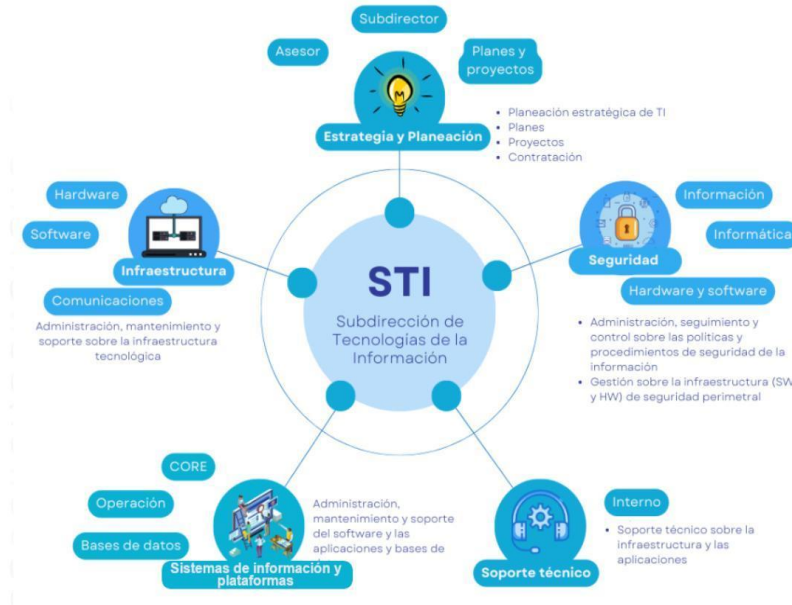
Subdirector

Asesor

Planes y proyectos

Estrategia y Planeación

- Planeación estratégica de TI
- Planes
- Proyectos
- Contratación

Hardware

Software

Infraestructura

Comunicaciones

Administración, mantenimiento y soporte sobre la infraestructura tecnológica

STI

Subdirección de Tecnologías de la Información

Información

Informática

Seguridad

Hardware y software

- Administración, seguimiento y control sobre las políticas y procedimientos de seguridad de la información
- Gestión sobre la infraestructura (SW y HW) de seguridad perimetral

CORE

Operación

Bases de datos

Sistemas de información y plataformas

Administración, mantenimiento y soporte del software y las aplicaciones y bases de

Interno

- Soporte técnico sobre la infraestructura y las aplicaciones

Soporte técnico